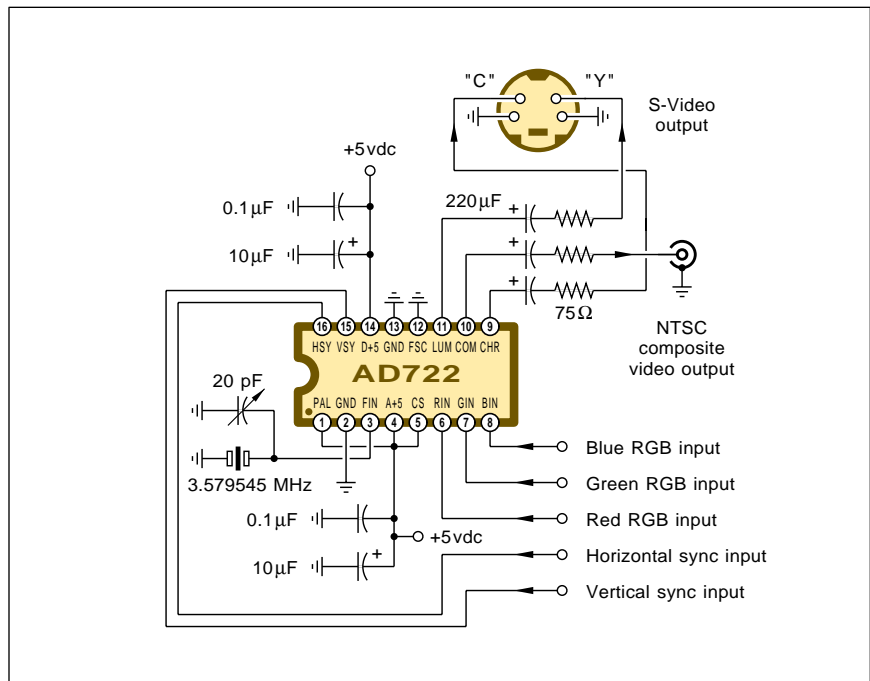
"C"
"Y"
S-Video output
+5vdc
0.1μF
10μF
+
220μF
+
+
+
75Ω
16 15 14 13 12 11 10 9
HSY VSY D+5 GND FSC LUM COM CHR
AD722
PAL GND FIN A+5 CS RIN GIN BIN
1 2 3 4 5 6 7 8
NTSC composite video output
20 pF
3.579545 MHz
0.1μF
10μF
+
+5vdc
Blue RGB input
Green RGB input
Red RGB input
Horizontal sync input
Vertical sync input